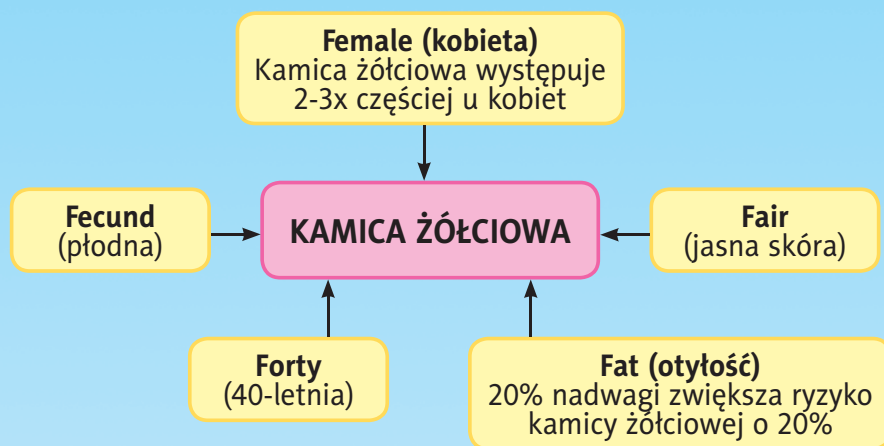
**Female (kobieta)**
Kamica żółciowa występuje 2-3x częściej u kobiet

**Fecund**
(płodna)

**KAMICA ŻÓŁCIOWA**

**Fair**
(jasna skóra)

**Forty**
(40-letnia)

**Fat (otyłość)**
20% nadwagi zwiększa ryzyko kamicy żółciowej o 20%